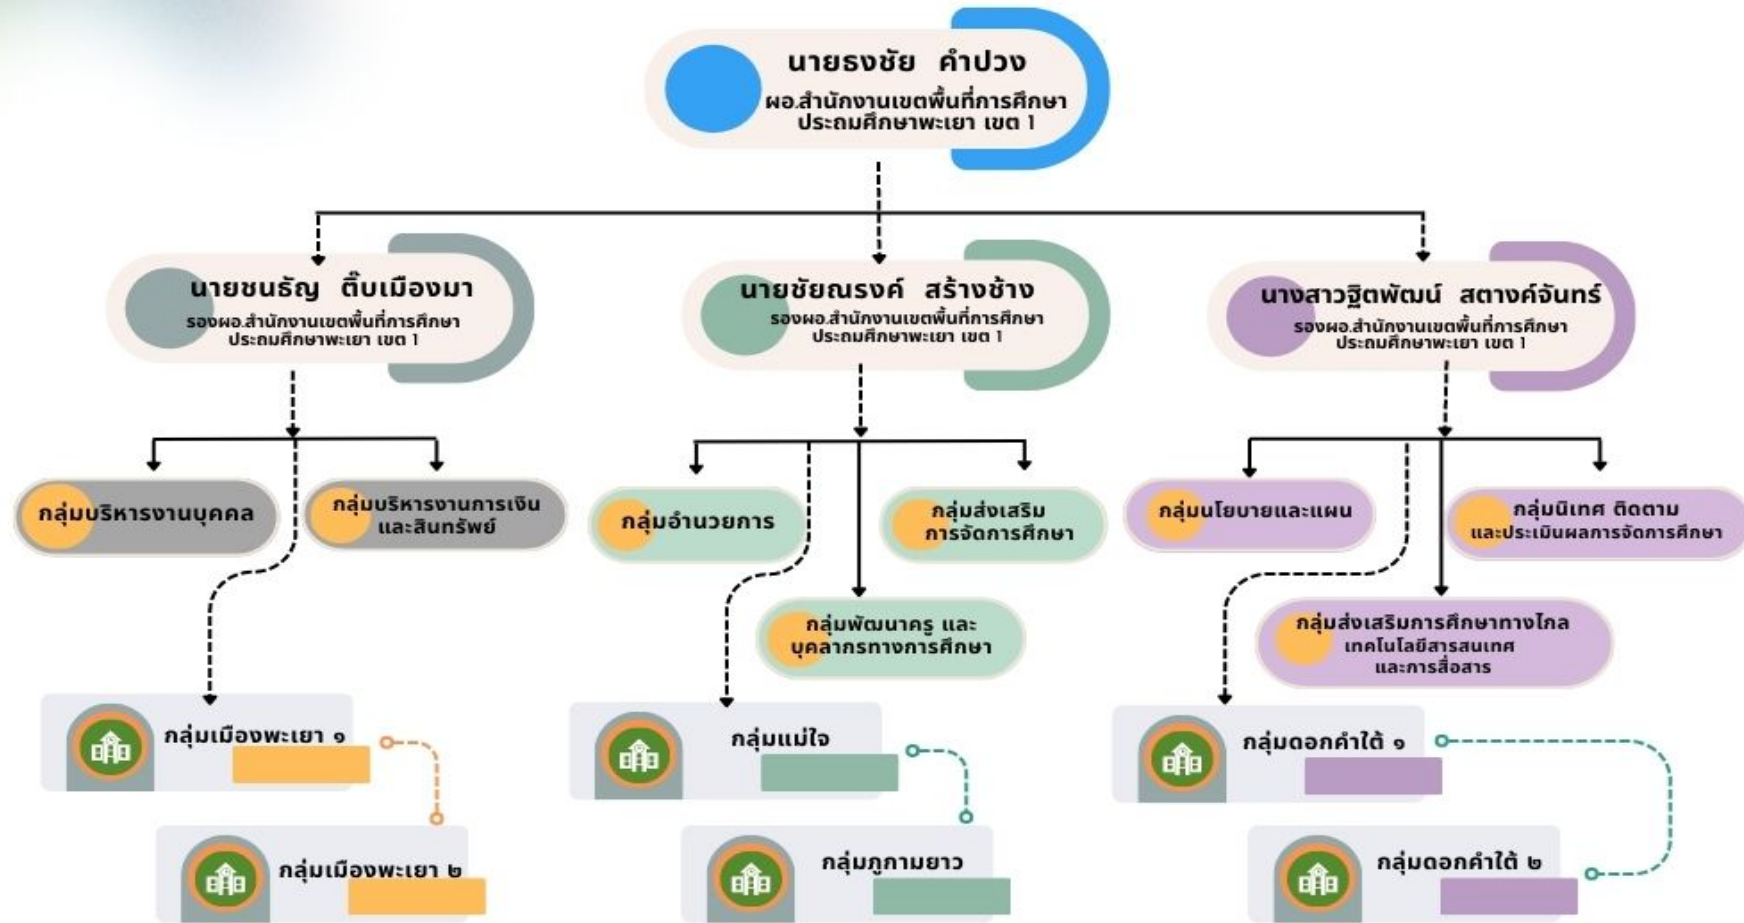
นายธงชัย คำปวง
ผอ.สำนักงานเขตพื้นที่การศึกษาประถมศึกษาพะเยา เขต 1

นายชนธัญ ตื๊บเมืองมา
รองผอ.สำนักงานเขตพื้นที่การศึกษาประถมศึกษาพะเยา เขต 1

นายชัยณรงค์ สร้างช้าง
รองผอ.สำนักงานเขตพื้นที่การศึกษาประถมศึกษาพะเยา เขต 1

นางสาวฐิตพัฒน์ สตางค์จันทร์
รองผอ.สำนักงานเขตพื้นที่การศึกษาประถมศึกษาพะเยา เขต 1

กลุ่มบริหารงานบุคคล

กลุ่มบริหารงานการเงินและสินทรัพย์

กลุ่มอำนวยการ

กลุ่มส่งเสริมการจัดการศึกษา

กลุ่มพัฒนาครู และบุคลากรทางการศึกษา

กลุ่มนโยบายและแผน

กลุ่มนิเทศ ติดตาม และประเมินผลการจัดการศึกษา

กลุ่มส่งเสริมการศึกษาทางไกล เทคโนโลยีสารสนเทศ และการสื่อสาร

กลุ่มเมืองพะเยา ๑

กลุ่มเมืองพะเยา ๒

กลุ่มแม่ใจ

กลุ่มภูกามยาว

กลุ่มดอกคำใต้ ๑

กลุ่มดอกคำใต้ ๒